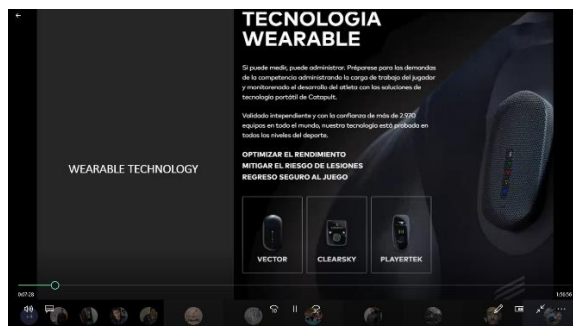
←

WEARABLE TECHNOLOGY

TECNOLOGIA WEARABLE

Si puede medir, puede administrar. Prepárese para las demandas de la competencia administrando la carga de trabajo del jugador y monitoreando el desarrollo del atleta con las soluciones de tecnología portátil de Catapult.

Validado independiente y con la confianza de más de 2.970 equipos en todo el mundo, nuestra tecnología está probada en todos los niveles del deporte.

OPTIMIZAR EL RENDIMIENTO
MITIGAR EL RIESGO DE LESIONES
REGRESO SEGURO AL JUEGO

VECTOR

CLEARSKY

PLAYERTEK

0:07:28

1:50:56